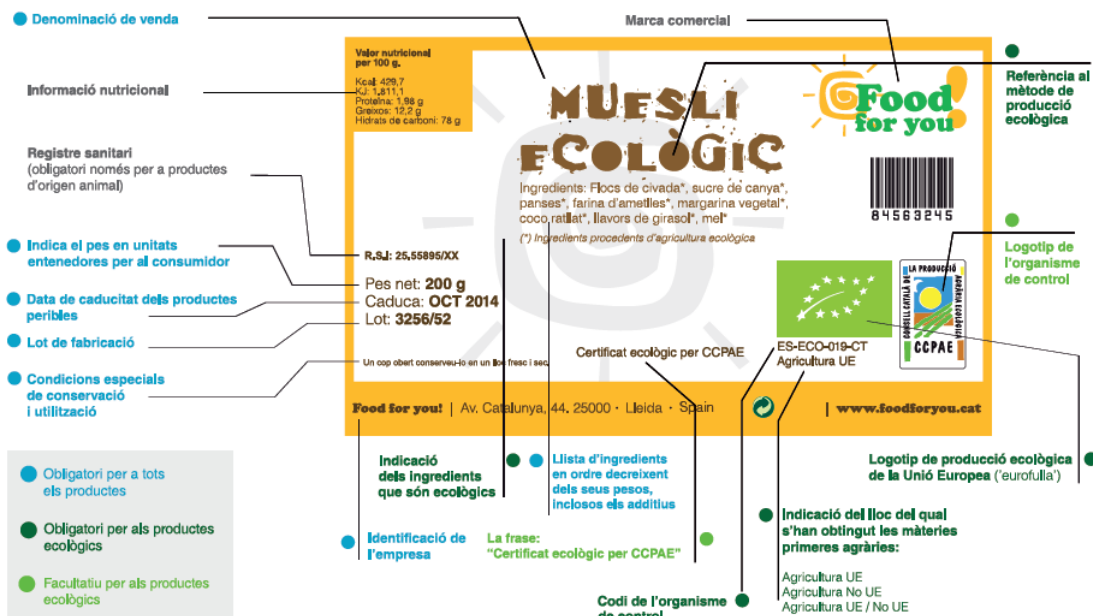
Denominació de venda

Marca comercial

Informació nutricional

Registre sanitari (obligatori només per a productes d'origen animal)

Indica el pes en unitats entenedores per al consumidor

Data de caducitat dels productes peribles

Lot de fabricació

Condicions especials de conservació i utilització

Valor nutricional per 100 g.
Kcal: 429,7
KJ: 1.811,1
Proteïna: 1,98 g
Greixos: 12,2 g
Hidrats de carboni: 78 g

MUESLI ECOLÒGIC

Ingredients: Flocs de civada*, sucre de canya*, panses*, farina d'ametlles*, margarina vegetal*, coco ratllat*, llavors de girasol*, mel*
(*) Ingredients procedents d'agricultura ecològica

Food for you!

84563245

R.S.I.: 25.55895/XX

Pes net: 200 g
Caduca: OCT 2014
Lot: 3256/52

LA PRODUCCIÓ AGRÀRIA ECOLÒGICA CONSELL CATALÀ DE CCPAE

ES-ECO-019-CT
Agricultura UE

Certificat ecològic per CCPAE

Un cop obert conserveu-lo en un lloc fresc i sec.

Food for you! | Av. Catalunya, 44. 25000 · Lleida · Spain | www.foodforyou.cat

Referència al mètode de producció ecològica

Logotip de l'organisme de control

Logotip de producció ecològica de la Unió Europea ('eurofulla')

Indicació dels ingredients que són ecològics

Llista d'ingredients en ordre decreixent dels seus pesos, inclosos els additius

Identificació de l'empresa

La frase: "Certificat ecològic per CCPAE"

Indicació del lloc del qual s'han obtingut les matèries primeres agràries:

Agricultura UE
Agricultura No UE
Agricultura UE / No UE

Codi de l'organisme de control

Obligatori per a tots els productes

Obligatori per als productes ecològics

Facultatiu per als productes ecològics